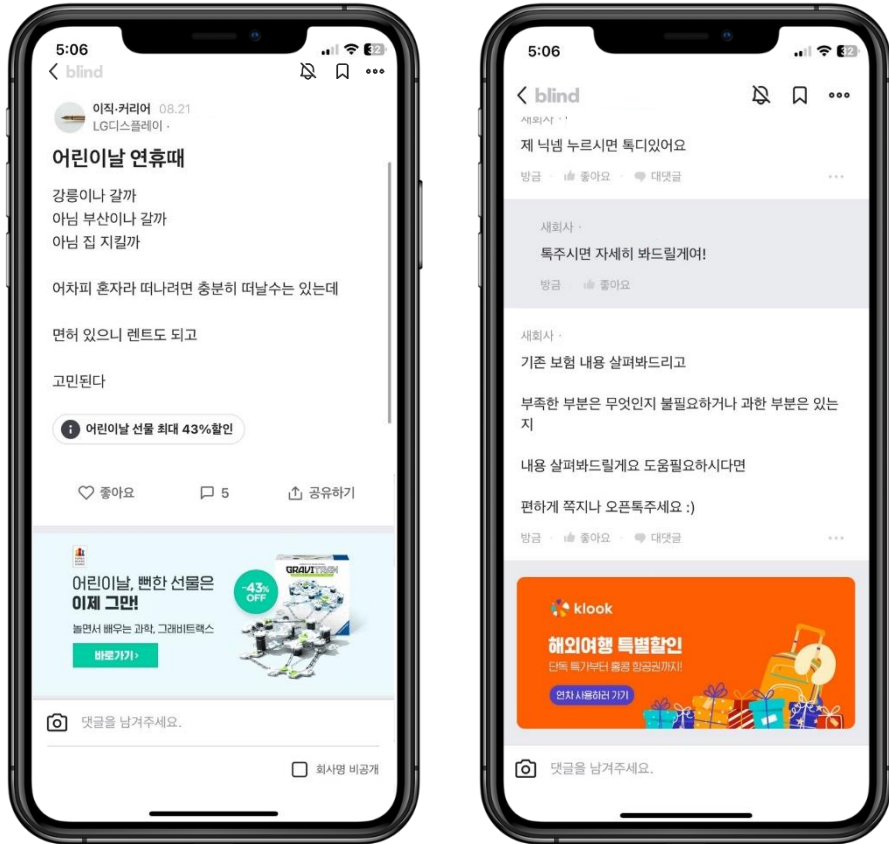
5:06
< blind

이직·커리어 08.21
LG디스플레이 ·

어린이날 연휴때

강릉이나 갈까
아님 부산이나 갈까
아님 집 지킬까

어차피 혼자라 떠나려면 충분히 떠날수는 있는데

면허 있으니 렌트도 되고

고민된다

어린이날 선물 최대 43%할인

좋아요 5 공유하기

어린이날, 뻔한 선물은 이제 그만!
놀면서 배우는 과학, 그래비트랙스
바로가기 >
-43% OFF
GRAVITRAX

댓글을 남겨주세요.

회사명 비공개

5:06
< blind

새회사 ·
제 닉넴 누르시면 톡디있어요
방금 · 좋아요 · 대댓글

새회사 ·
톡주시면 자세히 봐드릴게여!
방금 · 좋아요

새회사 ·
기존 보험 내용 살펴봐드리고

부족한 부분은 무엇인지 불필요하거나 과한 부분은 있는지

내용 살펴봐드릴게요 도움필요하시다면

편하게 쪽지나 오픈톡주세요 :)
방금 · 좋아요 · 대댓글

klook
해외여행 특별할인
단독 특가부터 롤링 항공권까지!
연차 사용하러 가기

댓글을 남겨주세요.